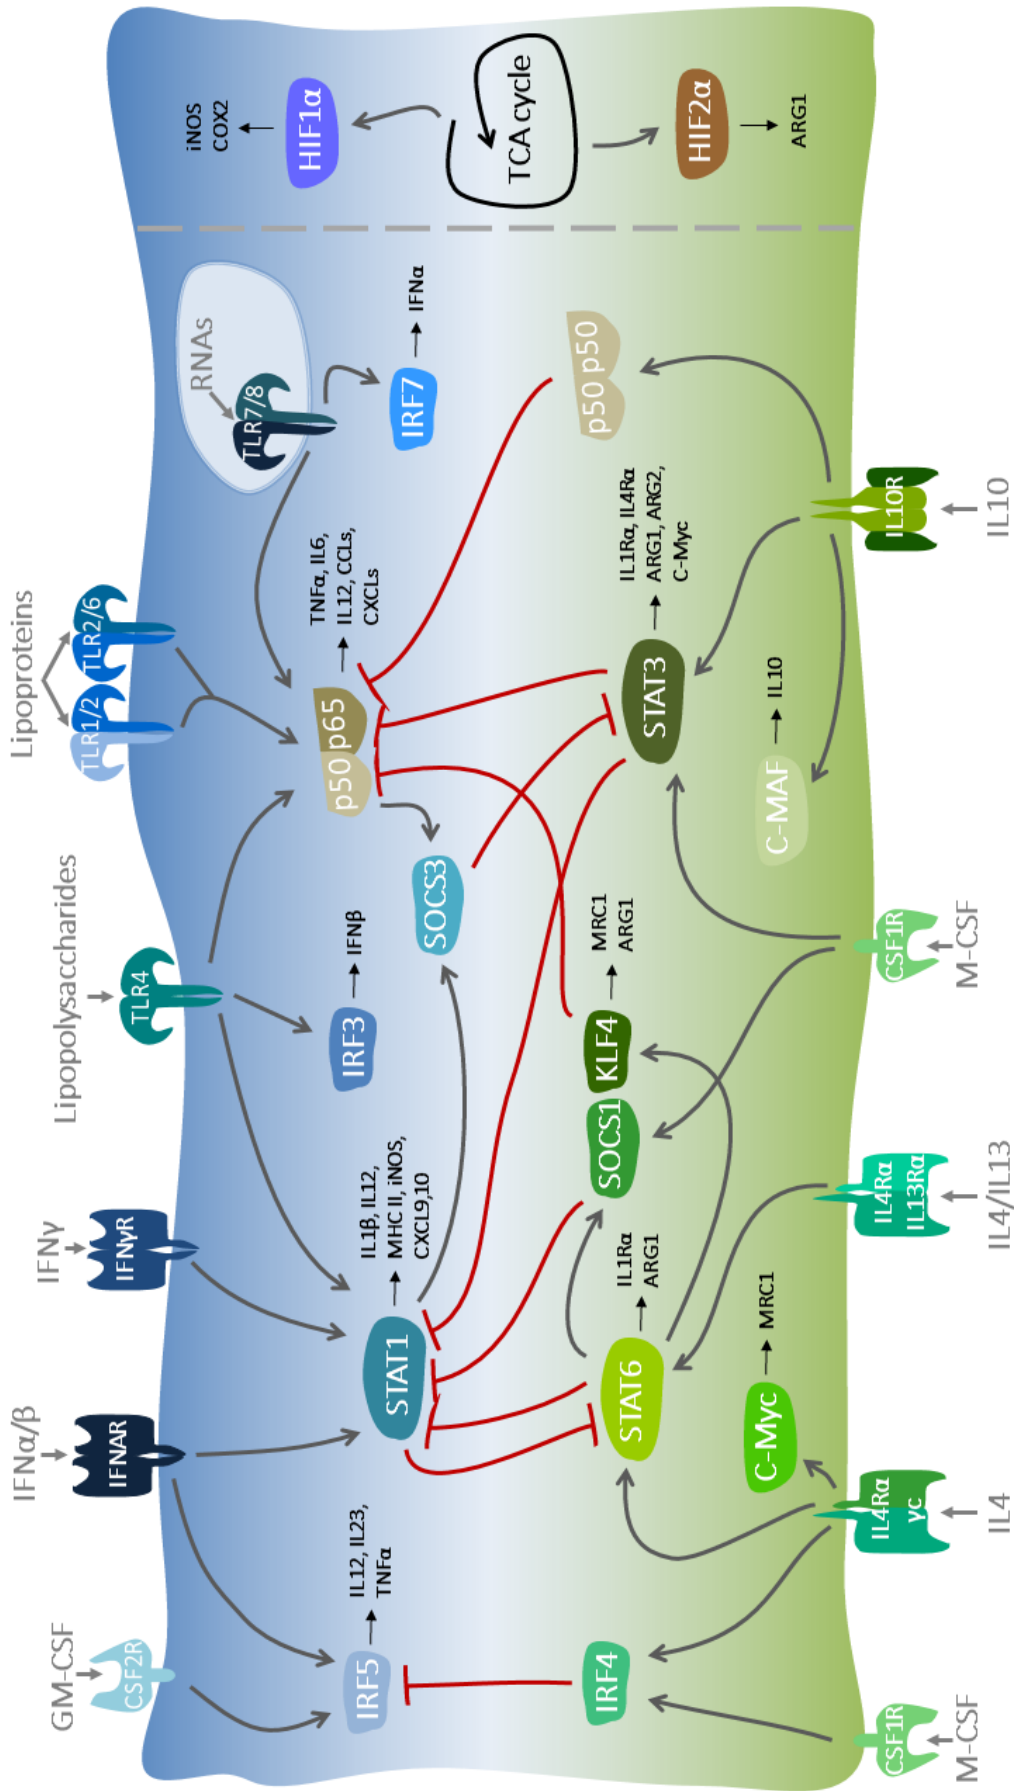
iNOS
COX2
HIF1α
TCA cycle
HIF2α
ARG1

RNAs
TLR7/8
IRF7
IFNα
p50 p50
Lipoproteins
TLR2/6
TLR1/2
TNFα, IL6, IL12, CCLs, CXCLs
p50 p65
IL1Rα, IL4Rα ARG1, ARG2, C-Myc
STAT3
IL10R
IL10
IL10
C-MAF
Lipopolysaccharides
TLR4
IRF3
IFNβ
SOCS3
MRC1
ARG1
KLF4
SOCS1
CSF1R
M-CSF
IFNγ
IFNγR
IL1β, IL12, MHC II, iNOS, CXCL9,10
STAT1
IL1Rα
ARG1
STAT6
MRC1
IL4Rα
IL13Rα
IL4/IL13
IFNα/β
IFNAR
C-Myc
IL4Rα
γc
IL4
GM-CSF
CSF2R
IL12, IL23, TNFα
IRF5
IRF4
CSF1R
M-CSF